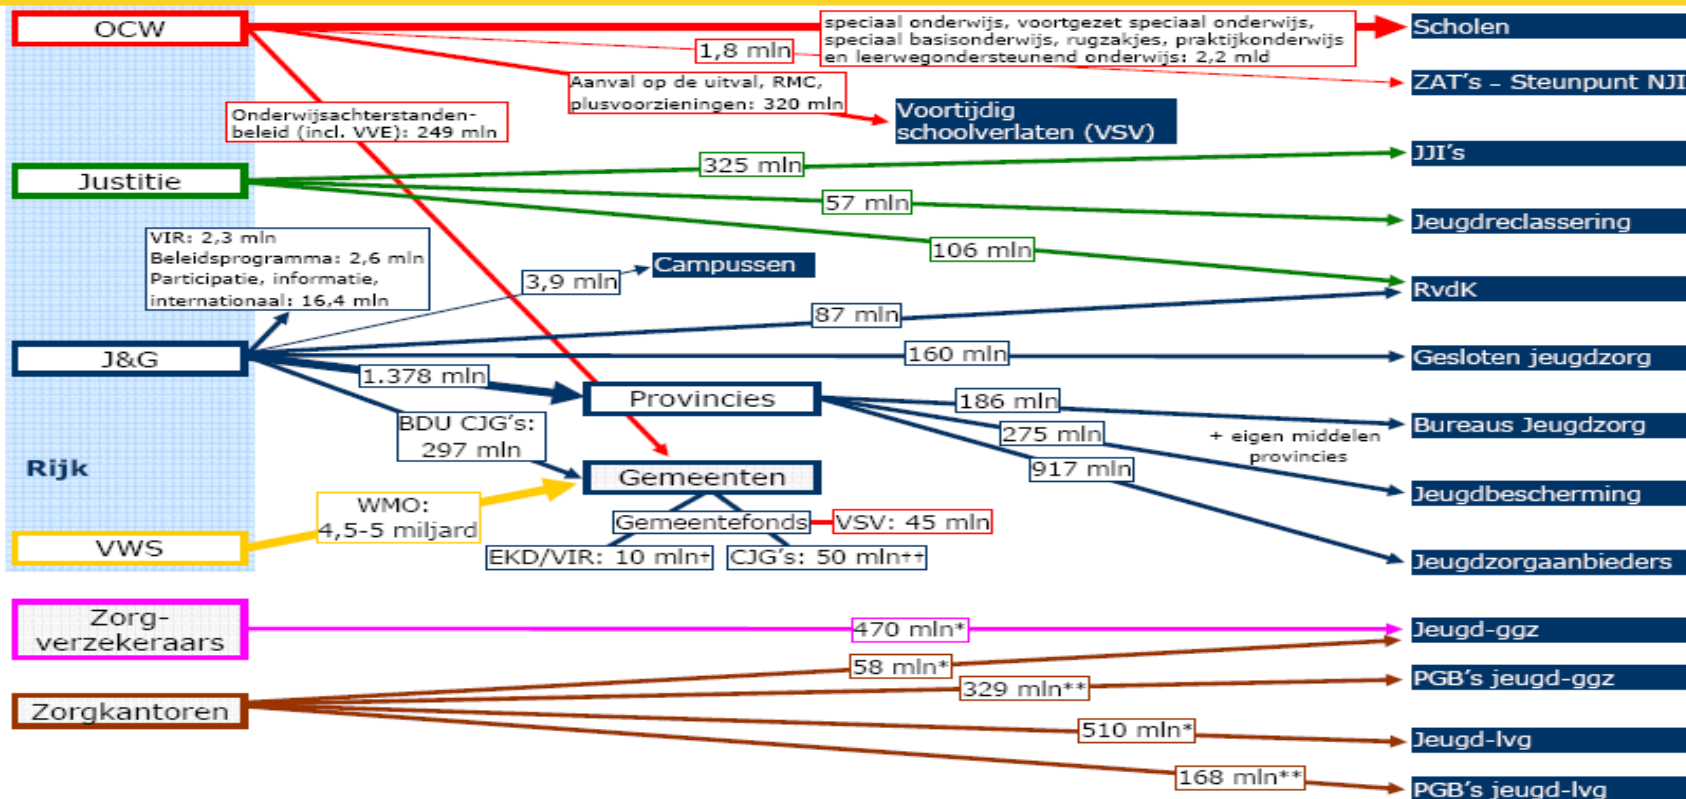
OCW

speciaal onderwijs, voortgezet speciaal onderwijs, speciaal basisonderwijs, rugzakjes, praktijkonderwijs en leerwegondersteunend onderwijs: 2,2 mld

Scholen

1,8 mln

ZAT's – Steunpunt NJI

Aanval op de uitval, RMC, plusvoorzieningen: 320 mln

Onderwijsachterstandenbeleid (incl. VVE): 249 mln

Voortijdig schoolverlaten (VSV)

Justitie

325 mln

JJI's

57 mln

Jeugdreclassering

106 mln

VIR: 2,3 mln
Beleidsprogramma: 2,6 mln
Participatie, informatie, internationaal: 16,4 mln

Campussen

3,9 mln

RvdK

87 mln

J&G

160 mln

Gesloten jeugdzorg

1.378 mln

Provincies

186 mln

Bureaus Jeugdzorg

275 mln

+ eigen middelen provincies

BDU CJG's: 297 mln

917 mln

Jeugdbescherming

Rijk

Gemeenten

WMO: 4,5-5 miljard

Gemeentefonds

VSV: 45 mln

VWS

EKD/VIR: 10 mln+

CJG's: 50 mln++

Jeugdzorgaanbieders

Zorg-verzekeraars

470 mln*

Jeugd-ggz

58 mln*

329 mln**

PGB's jeugd-ggz

Zorgkantoren

510 mln*

Jeugd-lvg

168 mln**

PGB's jeugd-lvg